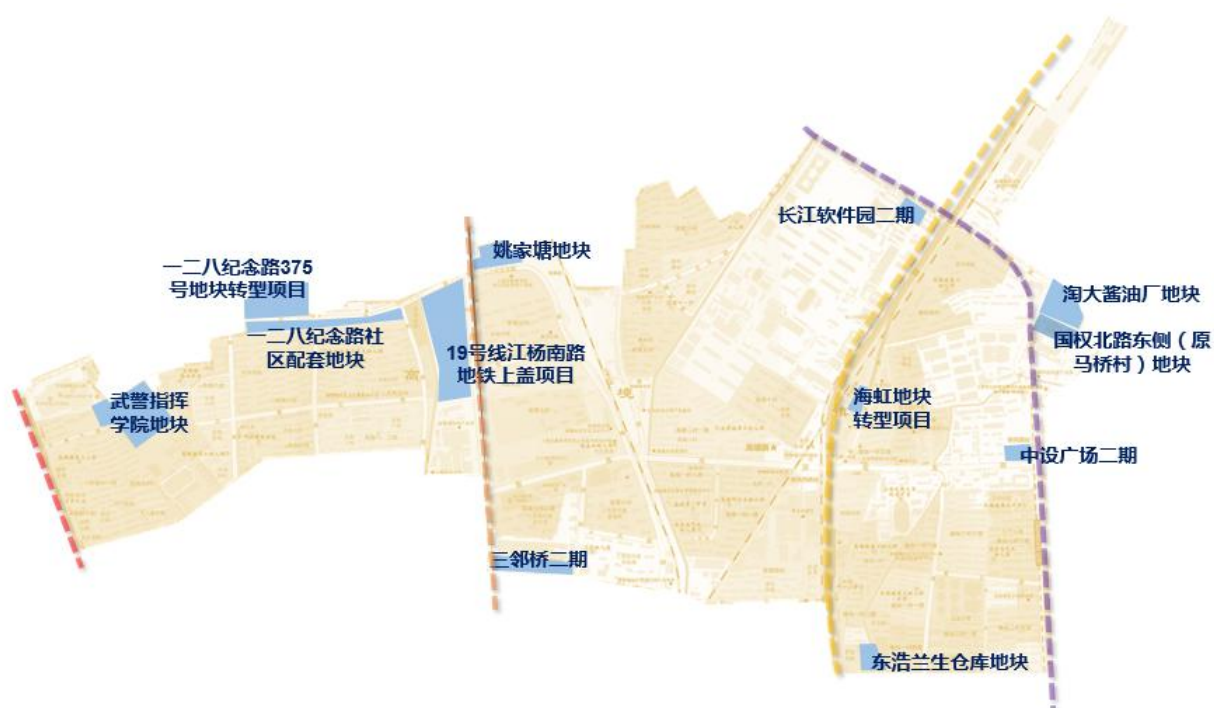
一二八纪念路375号地块转型项目

一二八纪念路社区配套地块

武警指挥学院地块

姚家塘地块

19号线江杨南路地铁上盖项目

三邻桥二期

长江软件园二期

淘大酱油厂地块

国权北路东侧（原马桥村）地块

海虹地块转型项目

中设广场二期

东浩兰生仓库地块